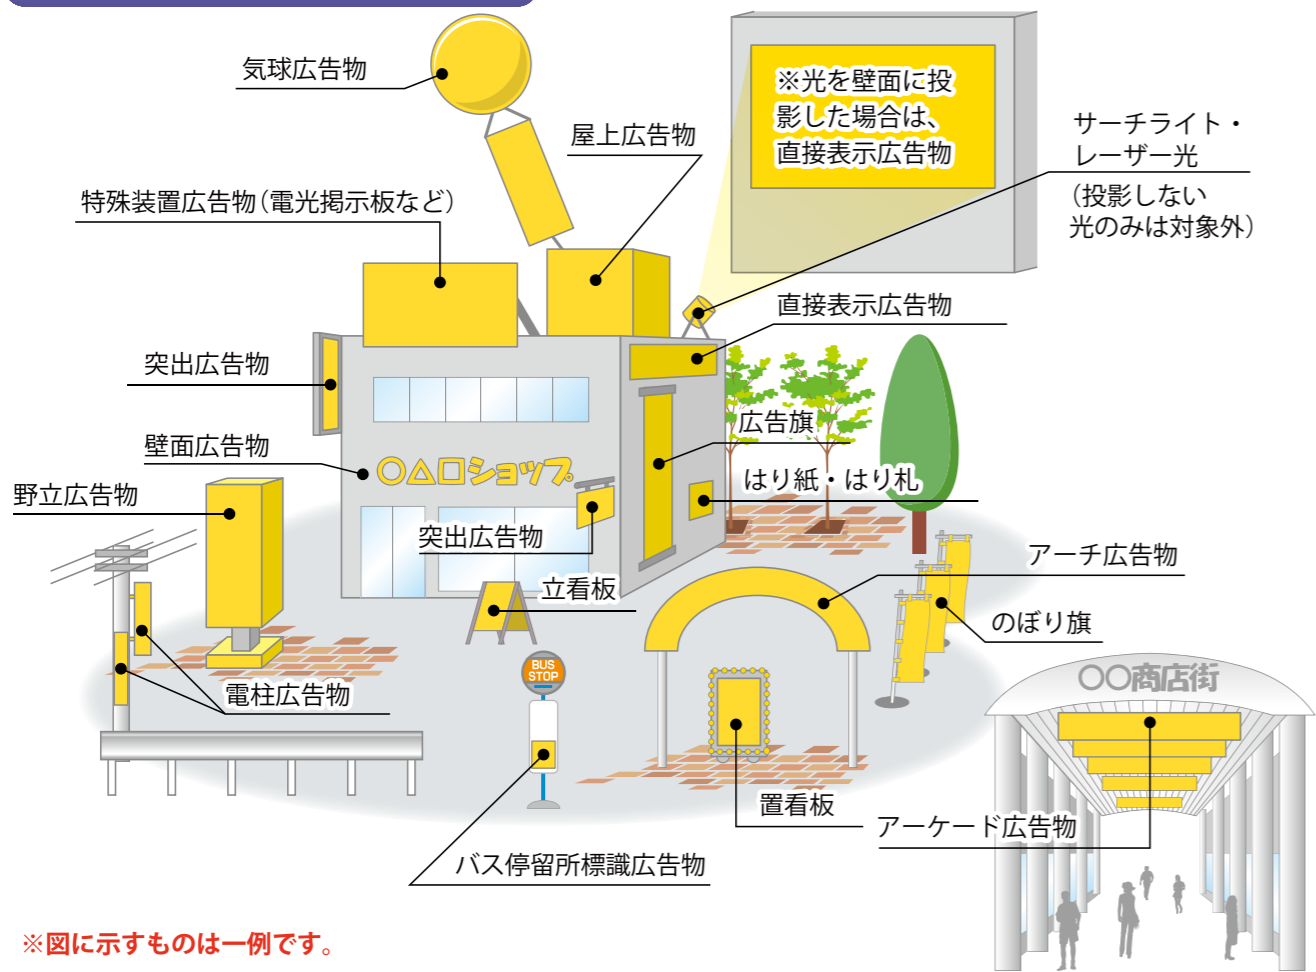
気球広告物

屋上広告物

※光を壁面に投影した場合は、直接表示広告物

サーチライト・レーザー光
（投影しない光のみは対象外）

特殊装置広告物（電光掲示板など）

直接表示広告物

突出広告物

壁面広告物

○△□ショップ

広告旗

はり紙・はり札

野立広告物

突出広告物

立看板

アーチ広告物

のぼり旗

○○商店街

電柱広告物

BUS STOP

置看板

アーケード広告物

バス停留所標識広告物

※図に示すものは一例です。